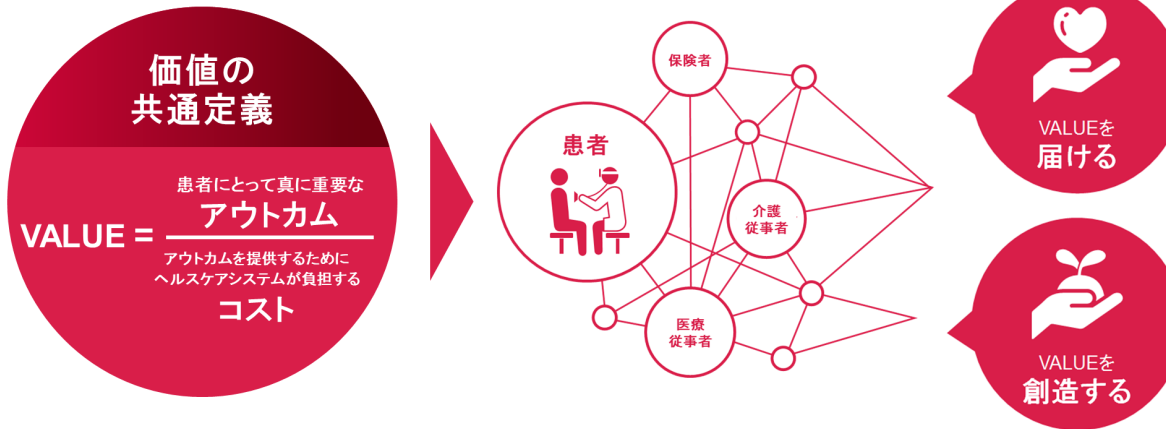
価値の
共通定義

VALUE = $\frac{\text{患者にとって真に重要な アウトカム}}{\text{アウトカムを提供するために ヘルスケアシステムが負担する コスト}}$

患者

保険者

介護
従事者

医療
従事者

VALUEを
届ける

VALUEを
創造する